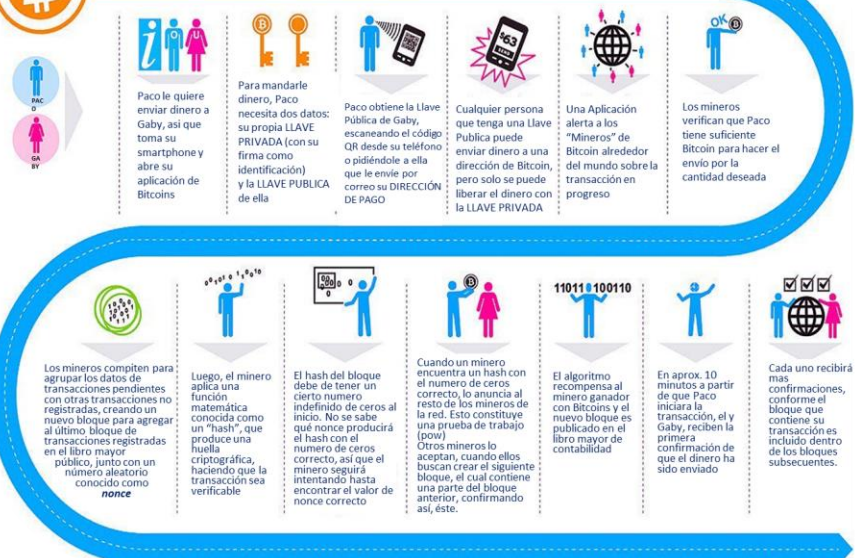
PAC O

GA BY

Paco le quiere enviar dinero a Gaby, asi que toma su smartphone y abre su aplicación de Bitcoins

Para mandarle dinero, Paco necesita dos datos: su propia LLAVE PRIVADA (con su firma como identificación) y la LLAVE PUBLICA de ella

Paco obtiene la Llave Pública de Gaby, escaneando el código QR desde su teléfono o pidiéndole a ella que le envíe por correo su DIRECCIÓN DE PAGO

$63

Cualquier persona que tenga una Llave Publica puede enviar dinero a una dirección de Bitcoin, pero solo se puede liberar el dinero con la LLAVE PRIVADA

Una Aplicación alerta a los "Mineros" de Bitcoin alrededor del mundo sobre la transacción en progreso

OK

Los mineros verifican que Paco tiene suficiente Bitcoin para hacer el envío por la cantidad deseada

Los mineros compiten para agrupar los datos de transacciones pendientes con otras transacciones no registradas, creando un nuevo bloque para agregar al último bloque de transacciones registradas en el libro mayor público, junto con un número aleatorio conocido como nonce

Luego, el minero aplica una función matemática conocida como un "hash", que produce una huella criptográfica, haciendo que la transacción sea verificable

El hash del bloque debe de tener un cierto numero indefinido de ceros al inicio. No se sabe qué nonce producirá el hash con el numero de ceros correcto, así que el minero seguirá intentando hasta encontrar el valor de nonce correcto

Cuando un minero encuentra un hash con el numero de ceros correcto, lo anuncia al resto de los mineros de la red. Esto constituye una prueba de trabajo (pow)
Otros mineros lo aceptan, cuando ellos buscan crear el siguiente bloque, el cual contiene una parte del bloque anterior, confirmando así, éste.

11011 100110

El algoritmo recompensa al minero ganador con Bitcoins y el nuevo bloque es publicado en el libro mayor de contabilidad

En aprox. 10 minutos a partir de que Paco iniciara la transacción, el y Gaby, reciben la primera confirmación de que el dinero ha sido enviado

Cada uno recibirá mas confirmaciones, conforme el bloque que contiene su transacción es incluido dentro de los bloques subsecuentes.